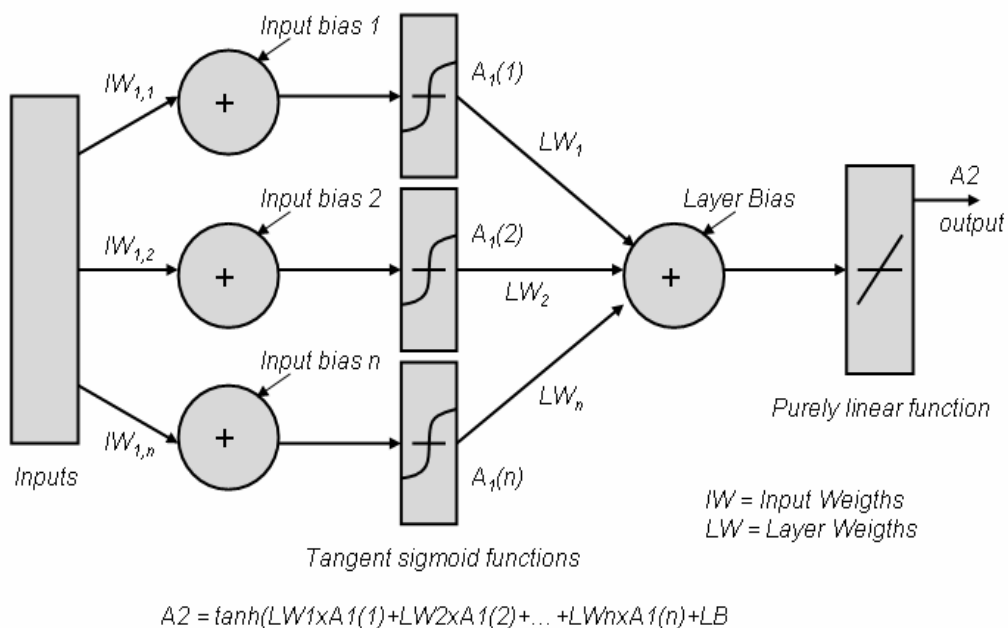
Input bias 1

$IW_{1,1}$

+

$A_1(1)$

$LW_1$

Input bias 2

Layer Bias

A2

output

$IW_{1,2}$

+

$A_1(2)$

+

$LW_2$

Input bias n

$LW_n$

$IW_{1,n}$

+

Purely linear function

Inputs

$A_1(n)$

IW = Input Weigths
LW = Layer Weigths

Tangent sigmoid functions

A2 = tanh(LW1xA1(1)+LW2xA1(2)+... +LWnxA1(n)+LB